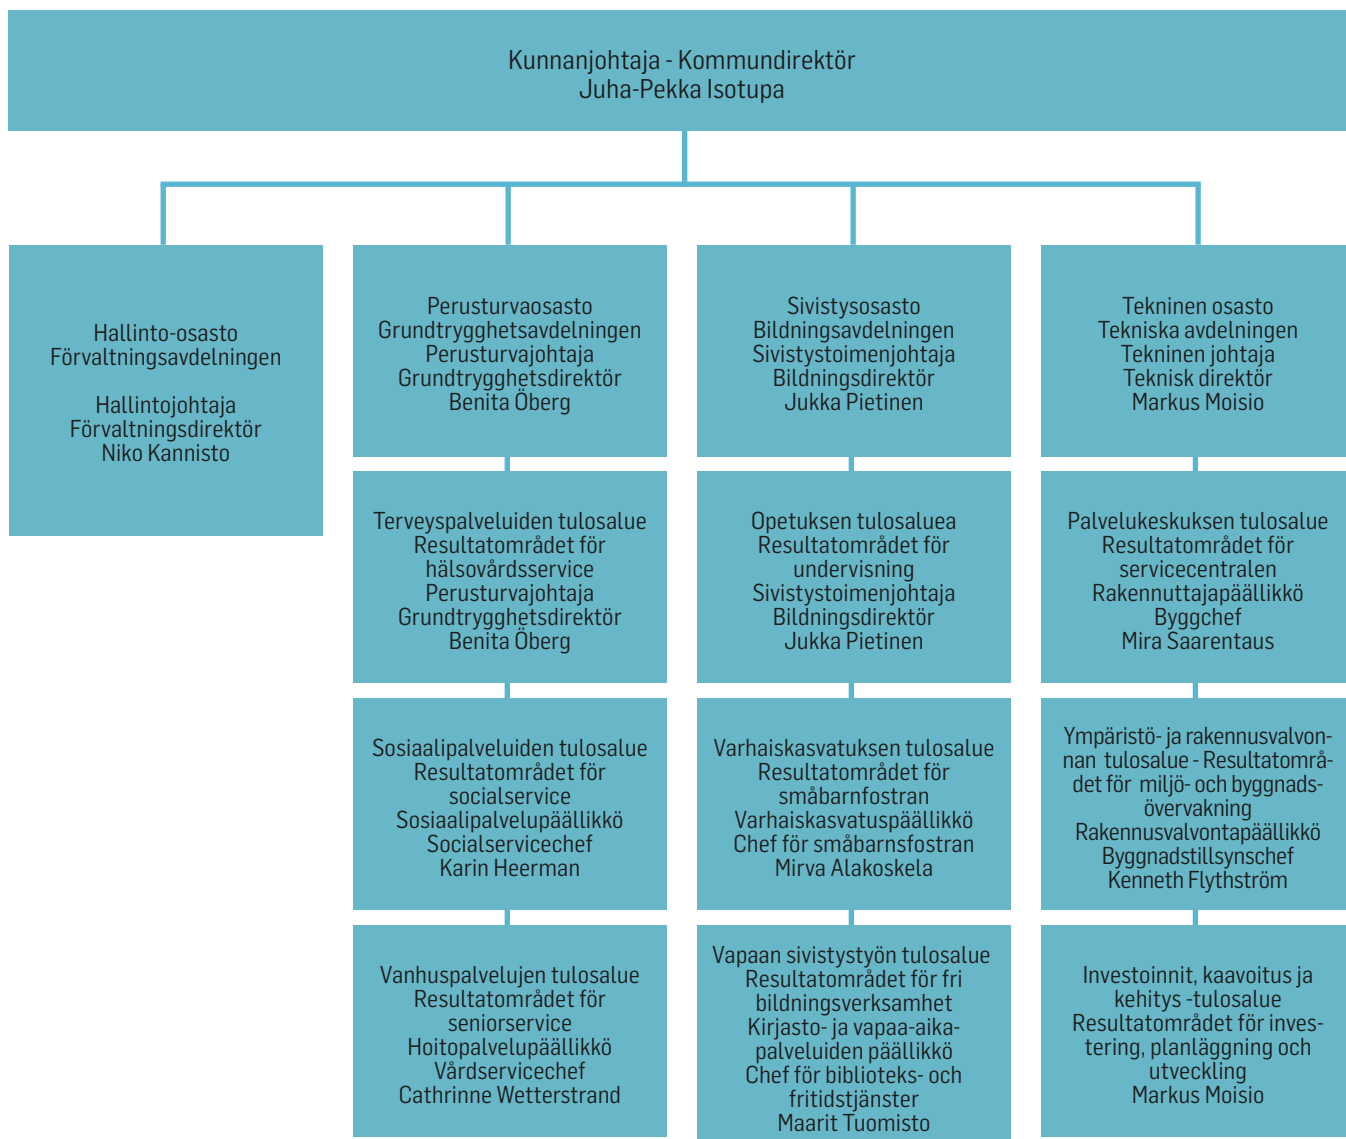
Kunnanjohtaja - Kommundirektör
Juha-Pekka Isotupa

Hallinto-osasto
Förvaltningsavdelningen

Hallintojohtaja
Förvaltningsdirektör
Niko Kannisto

Perusturvaosasto
Grundtrygghetsavdelningen
Perusturvajohtaja
Grundtrygghetsdirektör
Benita Öberg

Terveyspalveluiden tulosalue
Resultatområdet för hälsovårdsservice
Perusturvajohtaja
Grundtrygghetsdirektör
Benita Öberg

Sosiaalipalveluiden tulosalue
Resultatområdet för socialservice
Sosiaalipalvelupäällikkö
Socialservicechef
Karin Heerman

Vanhuspalvelujen tulosalue
Resultatområdet för seniorservice
Hoitopalvelupäällikkö
Vårdservicechef
Cathrinne Wetterstrand

Sivistysosasto
Bildningsavdelningen
Sivistystoimenjohtaja
Bildningsdirektör
Jukka Pietinen

Opetuksen tulosaluea
Resultatområdet för undervisning
Sivistystoimenjohtaja
Bildningsdirektör
Jukka Pietinen

Varhaiskasvatuksen tulosalue
Resultatområdet för småbarnfostran
Varhaiskasvatuspäällikkö
Chef för småbarnsfostran
Mirva Alakoskela

Vapaan sivistystyön tulosalue
Resultatområdet för fri bildningsverksamhet
Kirjasto- ja vapaa-aikapalveluiden päällikkö
Chef för biblioteks- och fritidstjänster
Maarit Tuomisto

Tekninen osasto
Tekniska avdelningen
Tekninen johtaja
Teknisk direktör
Markus Moisio

Palvelukeskuksen tulosalue
Resultatområdet för servicecentralen
Rakennuttajapäällikkö
Byggchef
Mira Saarentaus

Ympäristö- ja rakennusvalvonnan tulosalue - Resultatområdet för miljö- och byggnadsövervakning
Rakennusvalvontapäällikkö
Byggnadstillsynschef
Kenneth Flythström

Investoinnit, kaavoitus ja kehitys -tulosalue
Resultatområdet för investering, planläggning och utveckling
Markus Moisio